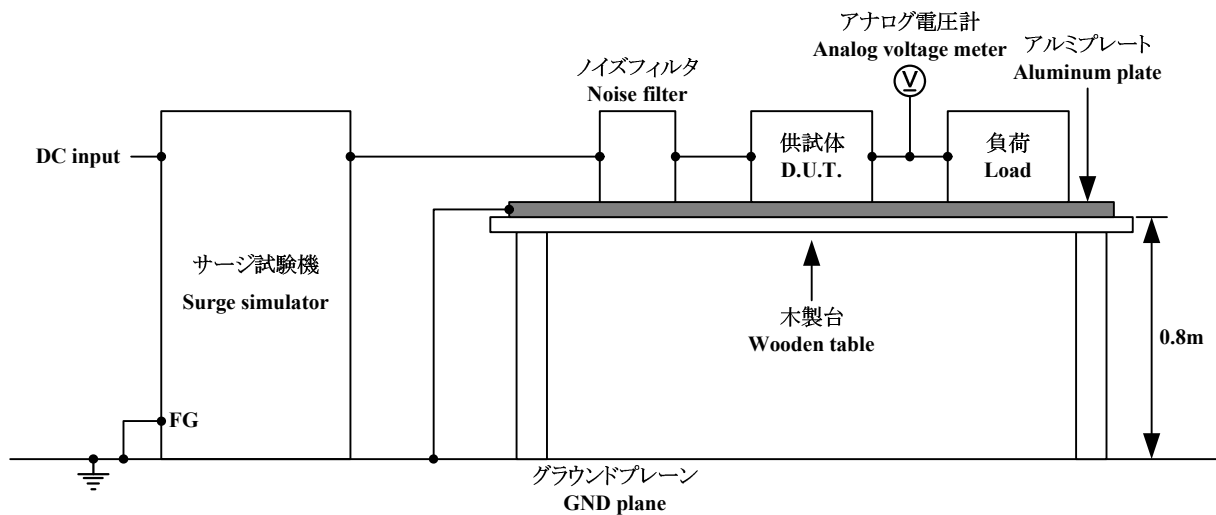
アナログ電圧計
Analog voltage meter

アルミプレート
Aluminum plate

ノイズフィルタ
Noise filter

V

DC input

供試体
D.U.T.

負荷
Load

サージ試験機
Surge simulator

木製台
Wooden table

0.8m

FG

グラウンドプレーン
GND plane